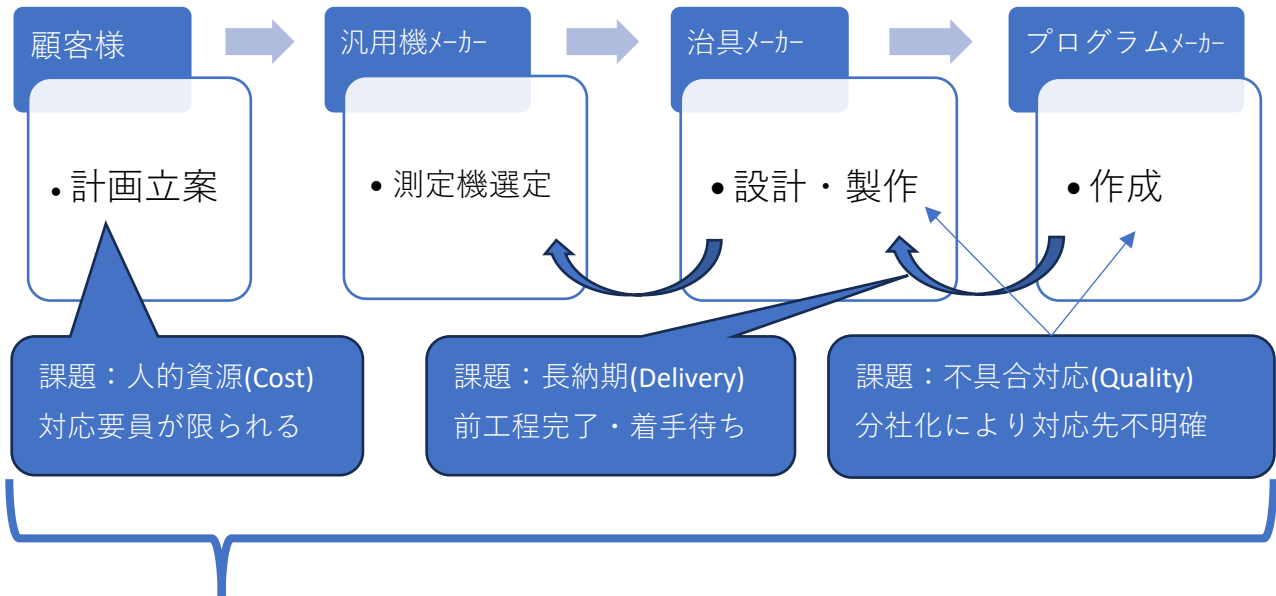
顧客様

汎用機メーカー

治具メーカー

プログラムメーカー

• 計画立案

• 測定機選定

• 設計・製作

• 作成

課題：人的資源(Cost)
対応要員が限られる

課題：長納期(Delivery)
前工程完了・着手待ち

課題：不具合対応(Quality)
分社化により対応先不明確